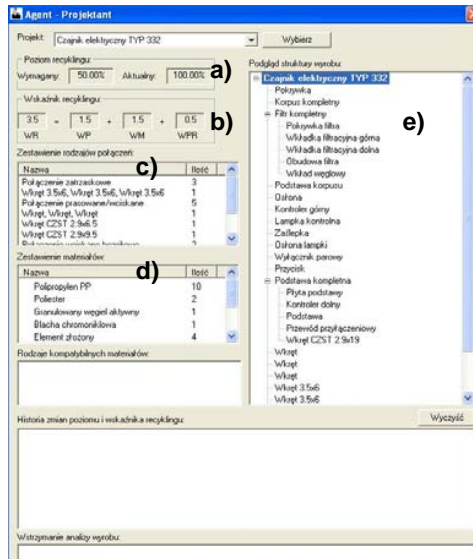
Agent - Projektant

Projekt: Czajnik elektryczny TYP 332
Wybierz

Poziom recyklingu:
Wymagany: 50.00%
Aktualny: 100.00%
a)

Wskaźnik recyklingu:
3.5 = 1.5 + 1.5 + 0.5
WR WP WM WPR
b)

Zestawienie rodzajów połączeń:
c)

| Nazwa | Ilość |
|---|---|
| Połączenie zatrzaskowe | 3 |
| Wkręt 3.5x6, Wkręt 3.5x6, Wkręt 3.5x6 | 1 |
| Połączenie prasowane/wciskane | 5 |
| Wkręt, Wkręt, Wkręt | 1 |
| Wkręt CZST 2.9x6.5 | 1 |
| Wkręt CZST 2.9x9.5 | 1 |
| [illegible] | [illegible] |

Zestawienie materiałów:
d)

| Nazwa | Ilość |
|---|---|
| Polipropylen PP | 10 |
| Poliester | 2 |
| Granulowany węgiel aktywny | 1 |
| Blacha chromoniklowa | 1 |
| Element złożony | 4 |

Rodzaje kompatybilnych materiałów:

Podgląd struktury wyrobu:
e)
Czajnik elektryczny TYP 332
Pokrywka
Korpus kompletny
Filtr kompletny
Pokrywka filtra
Wkładka filtracyjna górna
Wkładka filtracyjna dolna
Obudowa filtra
Wkład węglowy
Podstawa korpusu
Osłona
Kontroler górny
Lampka kontrolna
Zaślepka
Osłona lampki
Wyłącznik parowy
Przycisk
Podstawa kompletna
Płyta podstawy
Kontroler dolny
Podstawa
Przewód przyłączeniowy
Wkręt CZST 2.9x19
Wkręt
Wkręt
Wkręt
Wkręt 3.5x6
Wkręt 3.5x6

Historia zmian poziomu i wskaźnika recyklingu:
Wyczyść

Wstrzymanie analizy wyrobu: